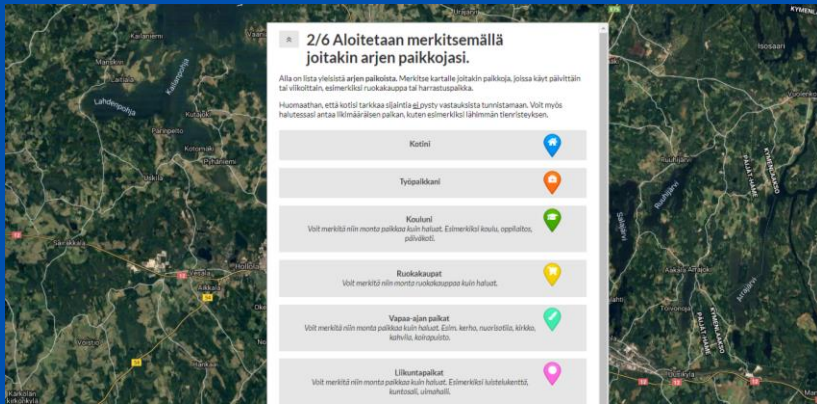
2/6 Aloitetaan merkitsemällä joitakin arjen paikkojasi.

Alla on lista yleisistä arjen paikoista. Merkitse kartalle joitakin paikkoja, joissa käyt päivittäin tai viikoittain, esimerkiksi ruokakauppa tai harrastuspaikka.

Huomaathan, että kotisi tarkkaa sijaintia ei pysty vastauksista tunnistamaan. Voit myös halutessasi antaa likimääräisen paikan, kuten esimerkiksi lähimmän tienristeyksen.

Kotini

Työpaikkani

Kouluni
Voit merkitä niin monta paikkaa kuin haluat. Esimerkiksi koulu, oppilaitos, päiväkoti.

Ruokakaupat
Voit merkitä niin monta ruokakauppaa kuin haluat.

Vapaa-ajan paikat
Voit merkitä niin monta paikkaa kuin haluat. Esim. kerho, nuorisotila, kirkko, kahvila, kotiapuisto.

Liikuntapaikat
Voit merkitä niin monta paikkaa kuin haluat. Esimerkiksi luistelukenttä, kuntosali, uimahalli.

Kalaniemi
Mäntlahti
Laitala
Lahdenpohja
Parinpelto
Kotomäki
Pihaniemi
Kutajoki
Sarvikkala
Aikkala
Hollola
Voistoi
Isosaari
Vuolenkoski
PALAT JÄRVI
KYMENLAAKSO
Aakala
Toivonsaari
Uutiskylä
KYMENI
12
14
46